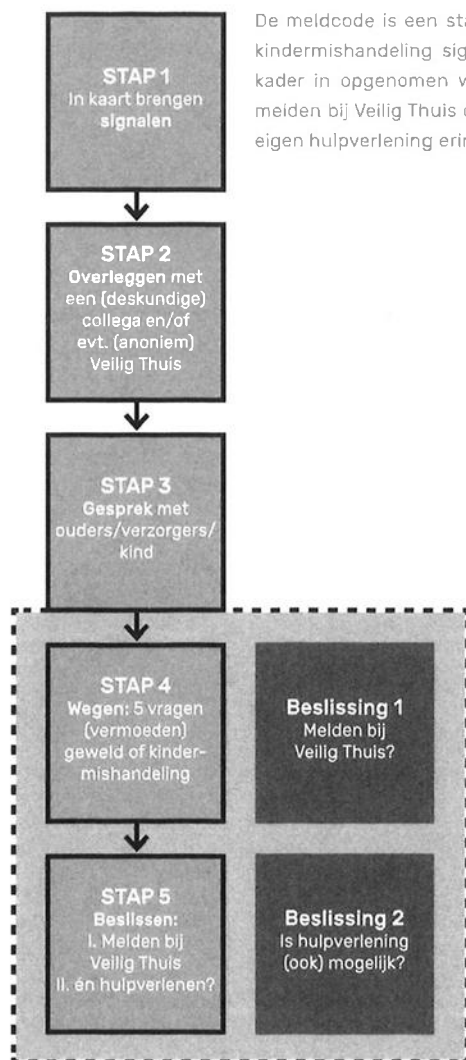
STAP 1
In kaart brengen signalen

De meldcode is een sta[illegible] kindermishandeling sig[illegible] kader in opgenomen w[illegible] meiden bij Veilig Thuis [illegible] eigen hulpverlening erin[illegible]

STAP 2
Overleggen met een (deskundige) collega en/of evt. (anoniem) Veilig Thuis

STAP 3
Gesprek met ouders/verzorgers/ kind

STAP 4
Wegen: 5 vragen (vermoeden) geweld of kindermishandeling

Beslissing 1
Melden bij Veilig Thuis?

STAP 5
Beslissen:
I. Melden bij Veilig Thuis
II. én hulpverlenen?

Beslissing 2
Is hulpverlening (ook) mogelijk?